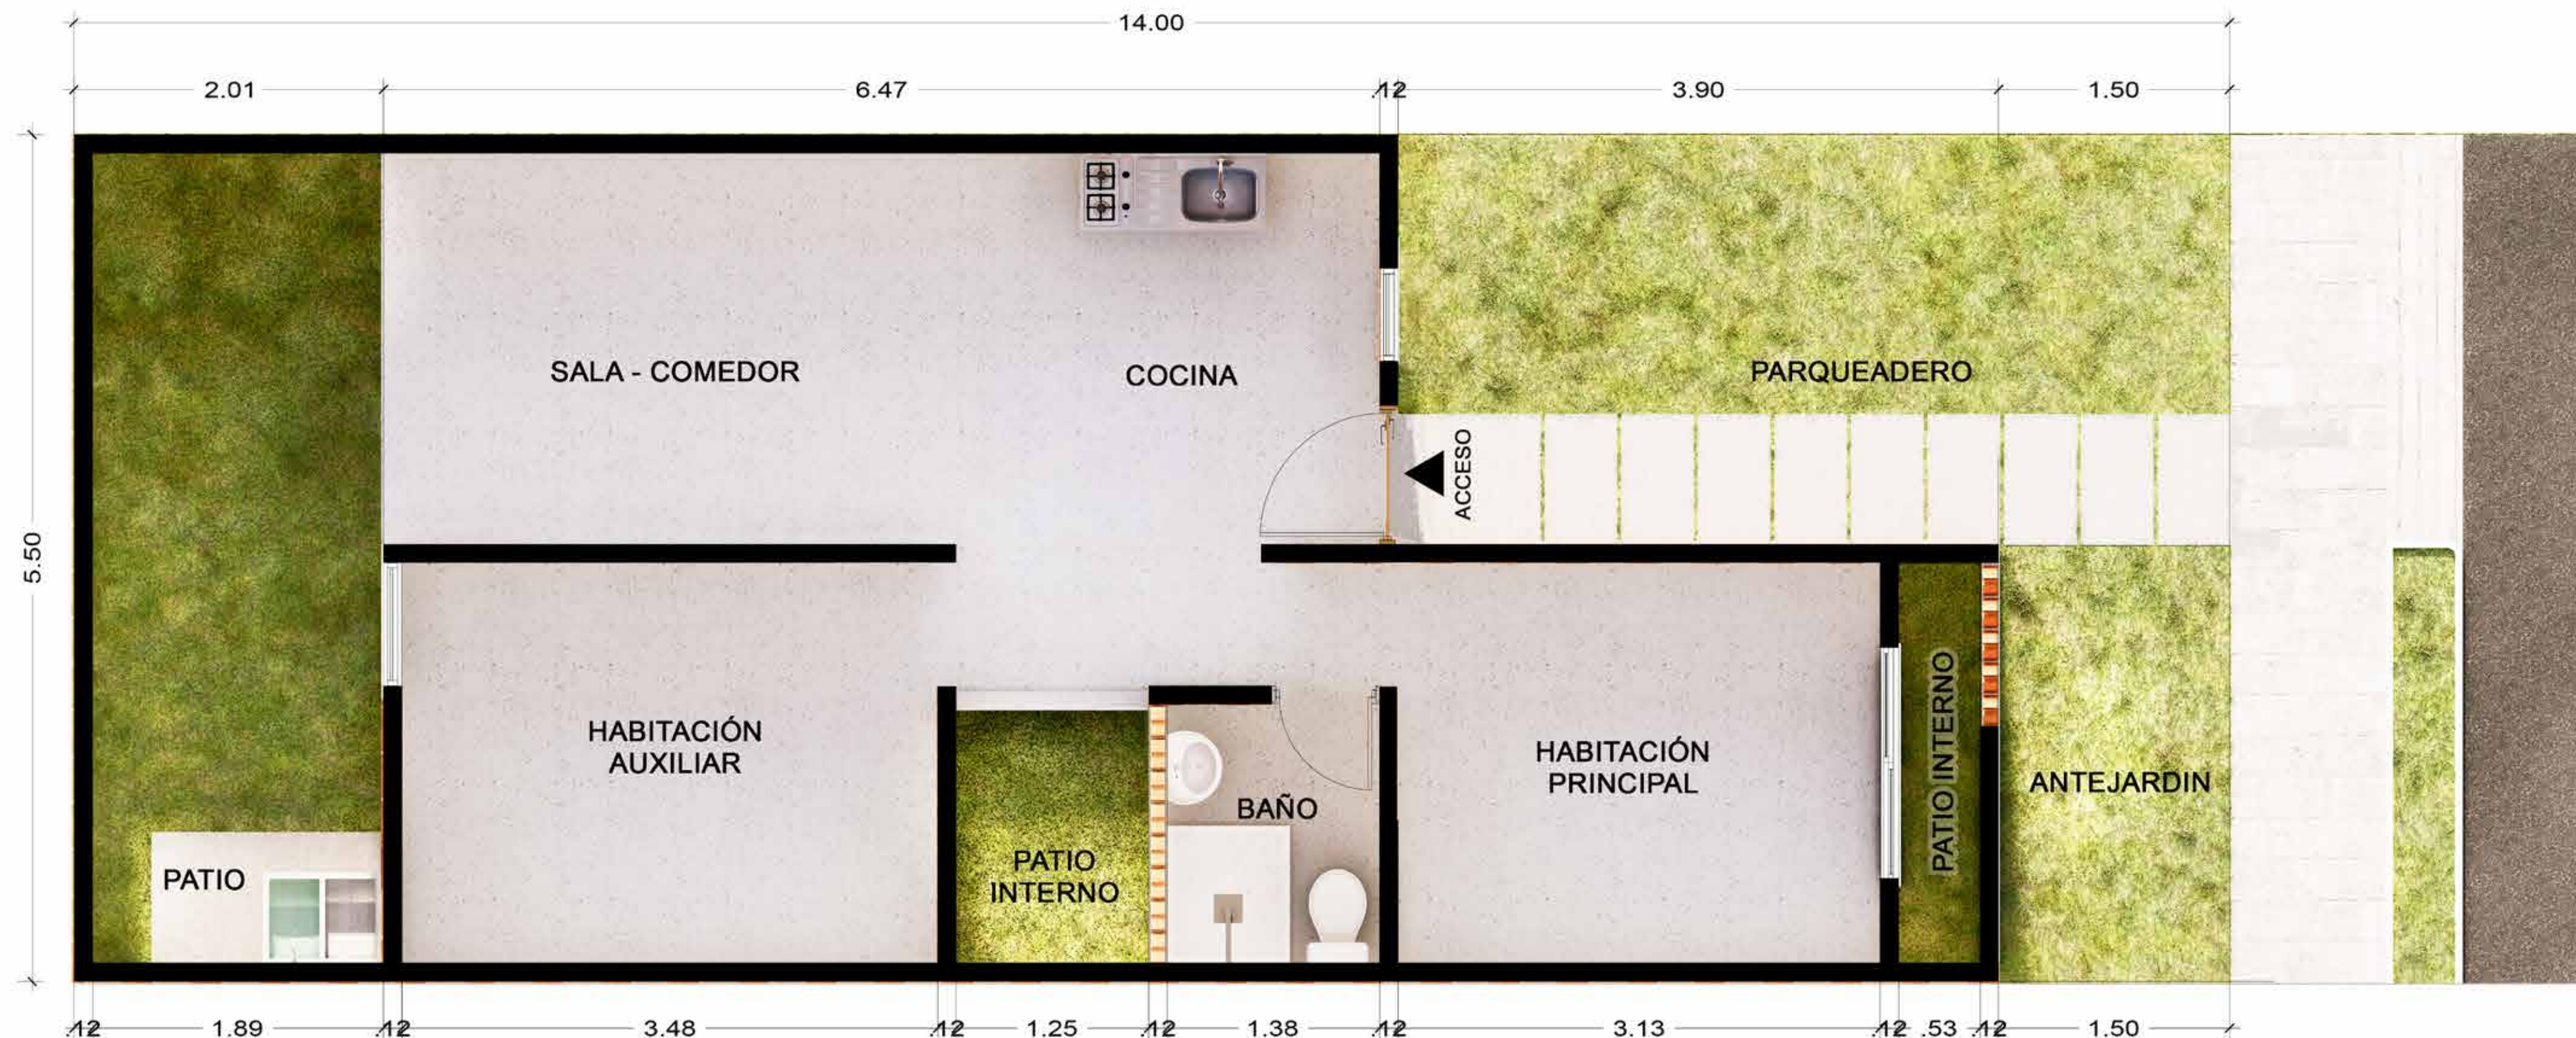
14.00

2.01 6.47 .12 3.90 1.50

5.50

SALA - COMEDOR

COCINA

PARQUEADERO

ACCESO

HABITACIÓN AUXILIAR

PATIO INTERNO

BAÑO

HABITACIÓN PRINCIPAL

PATIO INTERNO

ANTEJARDIN

PATIO

.12 1.89 .12 3.48 .12 1.25 .12 1.38 .12 3.13 .12 .53 .12 1.50